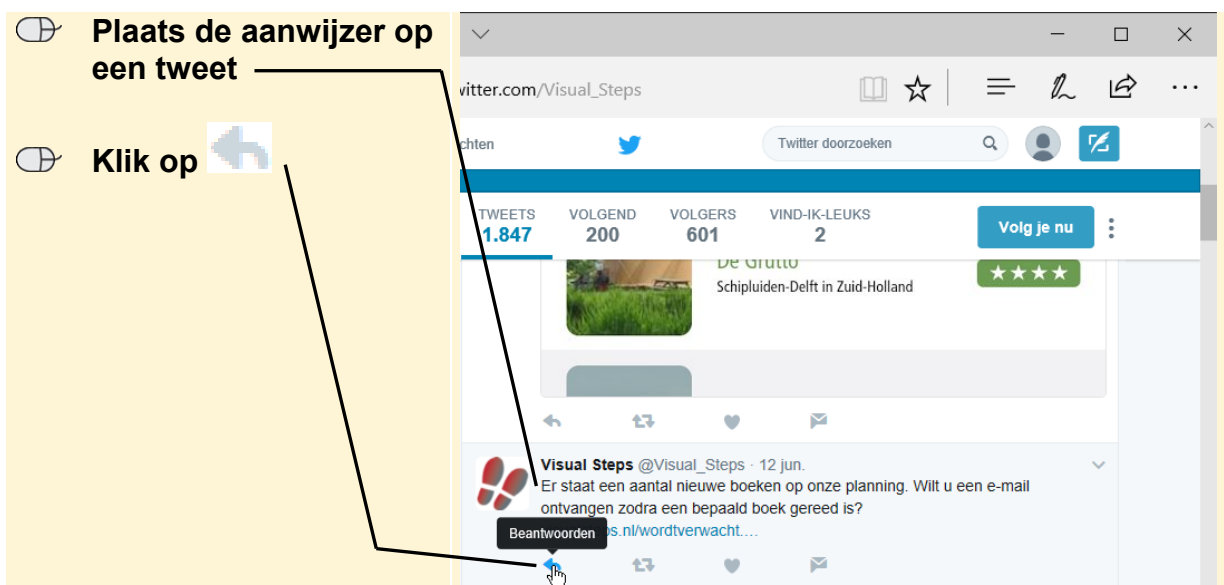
Plaats de aanwijzer op een tweet

Klik op

witter.com/Visual_Steps

chten

Twitter doorzoeken

TWEETS
1.847

VOLGEND
200

VOLGERS
601

VIND-IK-LEUKS
2

Volg je nu

De Grutto
Schipluiden-Delft in Zuid-Holland

★★★★

Visual Steps @Visual_Steps · 12 jun.
Er staat een aantal nieuwe boeken op onze planning. Wilt u een e-mail ontvangen zodra een bepaald boek gereed is?
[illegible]ps.nl/wordtverwacht....

Beantwoorden